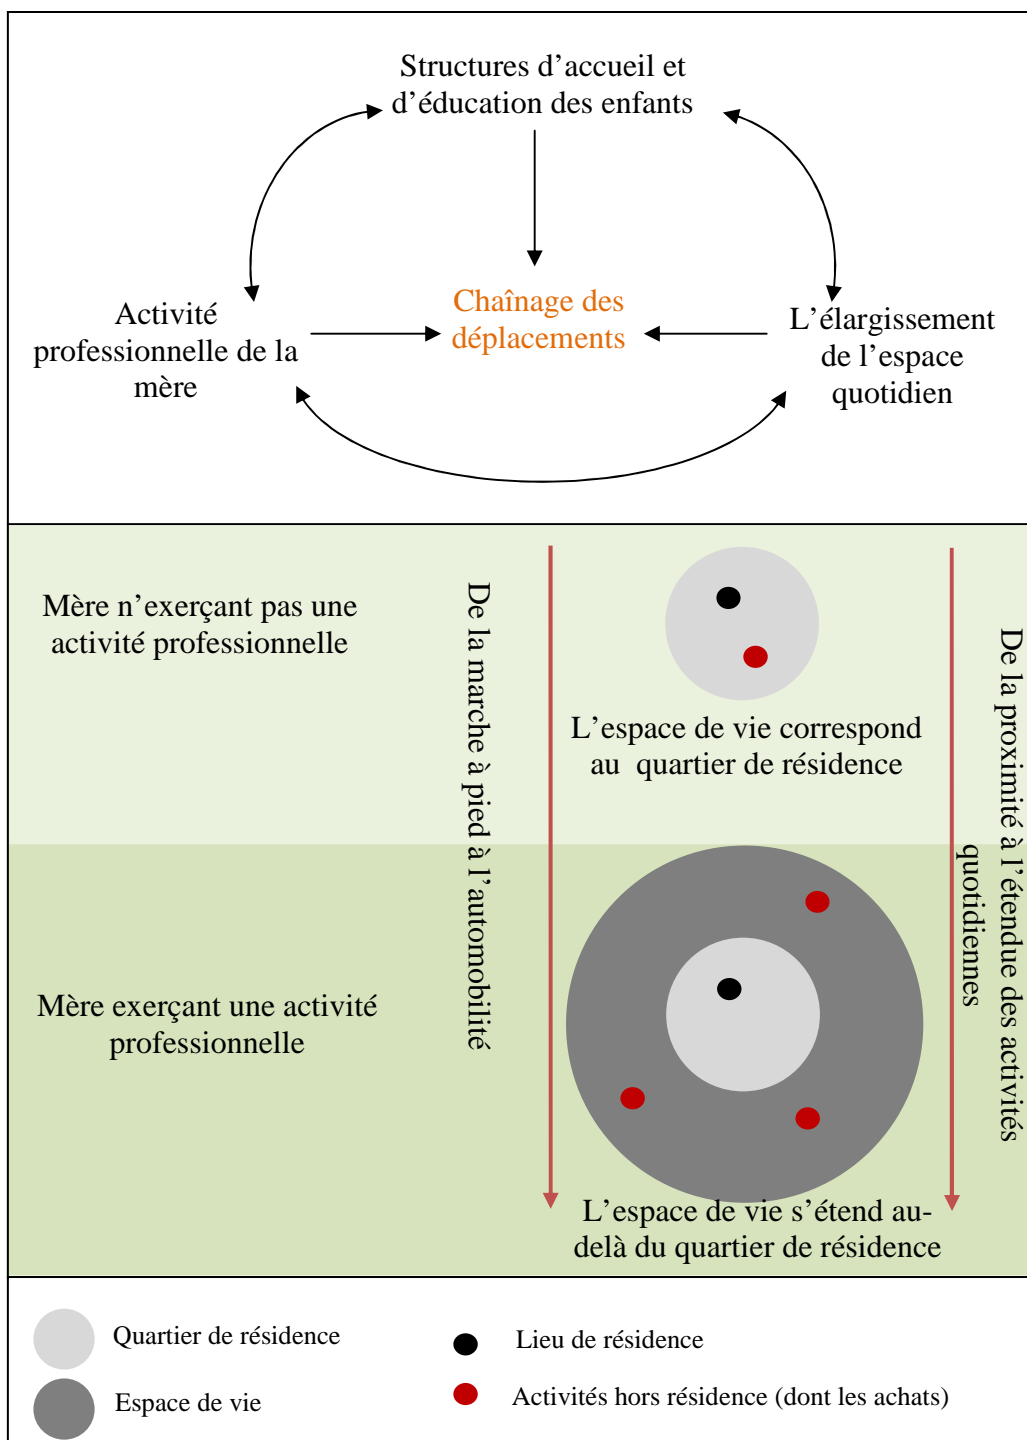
Structures d’accueil et d’éducation des enfants

Activité professionnelle de la mère

Chaînage des déplacements

L’élargissement de l’espace quotidien

Mère n’exerçant pas une activité professionnelle

De la marche à pied à l’automobilité

L’espace de vie correspond au quartier de résidence

De la proximité à l’étendue des activités quotidiennes

Mère exerçant une activité professionnelle

L’espace de vie s’étend au-delà du quartier de résidence

Quartier de résidence

Lieu de résidence

Espace de vie

Activités hors résidence (dont les achats)